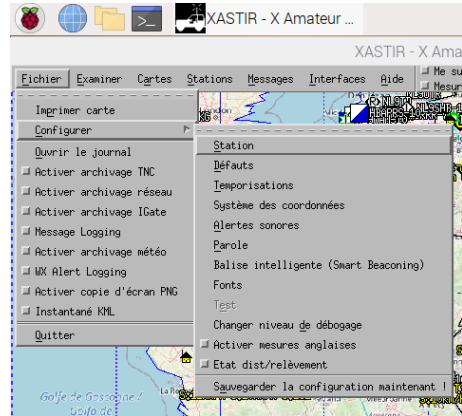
XASTIR - X Amateur ...

XASTIR - X Ama

Fichier Examiner Cartes Stations Messages Interfaces Aide

Me su
Mesur

Imprimer carte
Configurer
Ouvrir le journal
Activer archivage TNC
Activer archivage réseau
Activer archivage IGate
Message Logging
Activer archivage météo
WX Alert Logging
Activer copie d'écran PNG
Instantané KML
Quitter

Station
Défauts
Temporisations
Système des coordonnées
Alertes sonores
Parole
Balise intelligente (Smart Beaconing)
Fonts
Test
Changer niveau de débogage
Activer mesures anglaises
Etat dist/relèvement
Sauvegarder la configuration maintenant !

Golfe de Gascogne /
Golfo de